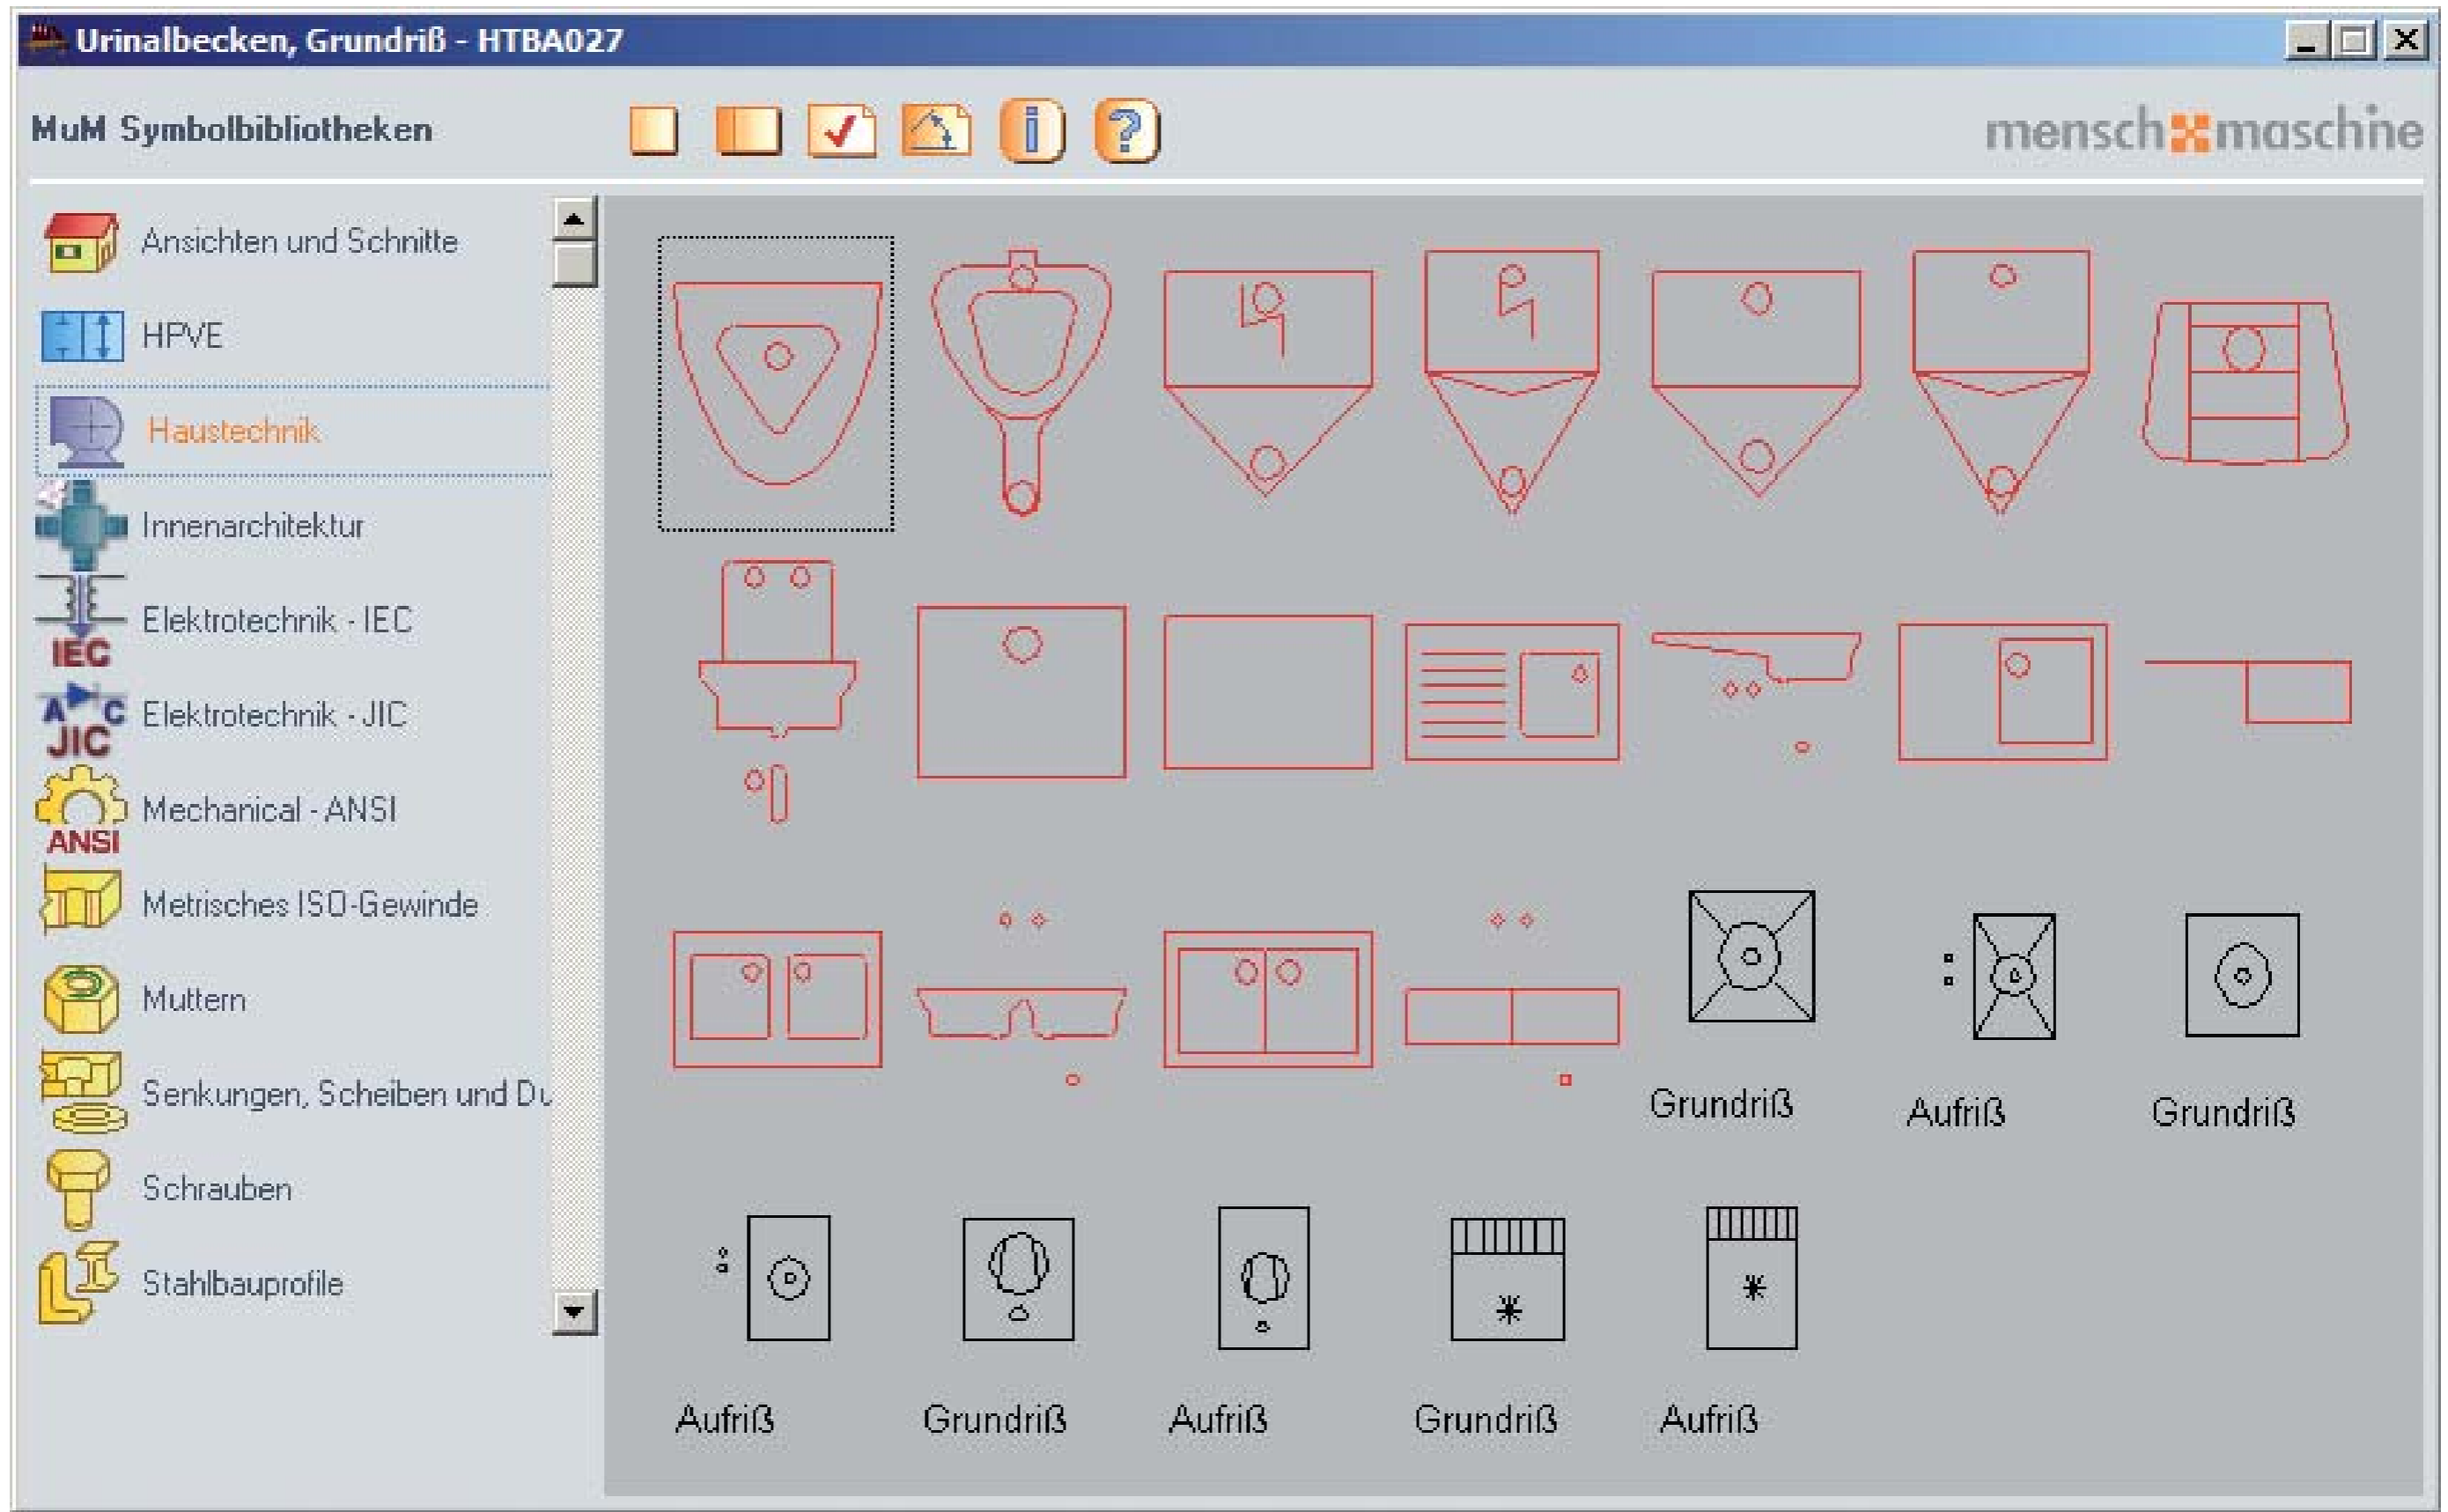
Urinalbecken, Grundriß - HTBA027

MuM Symbolbibliotheken

mensch maschine

Ansichten und Schnitte
HPVE
Haustechnik
Innenarchitektur
Elektrotechnik - IEC
IEC
Elektrotechnik - JIC
JIC
Mechanical - ANSI
ANSI
Metrisches ISO-Gewinde
Muttern
Senkungen, Scheiben und Du
Schrauben
Stahlbauprofile

Grundriß
Aufriß
Grundriß

Aufriß
Grundriß
Aufriß
Grundriß
Aufriß